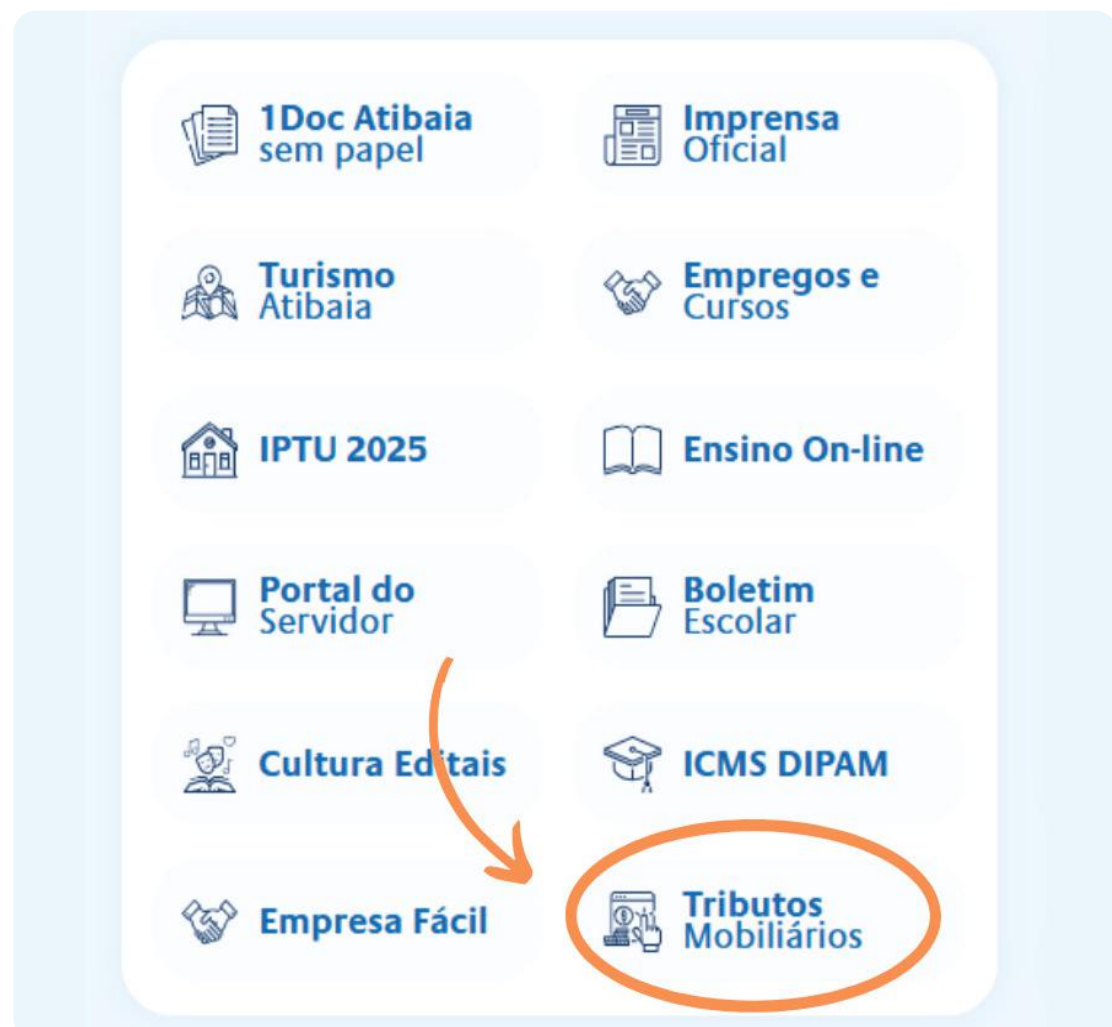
1Doc Atibaia sem papel

Imprensa Oficial

Turismo Atibaia

Empregos e Cursos

IPTU 2025

Ensino On-line

Portal do Servidor

Boletim Escolar

Cultura Editais

ICMS DIPAM

Empresa Fácil

Tributos Mobiliários